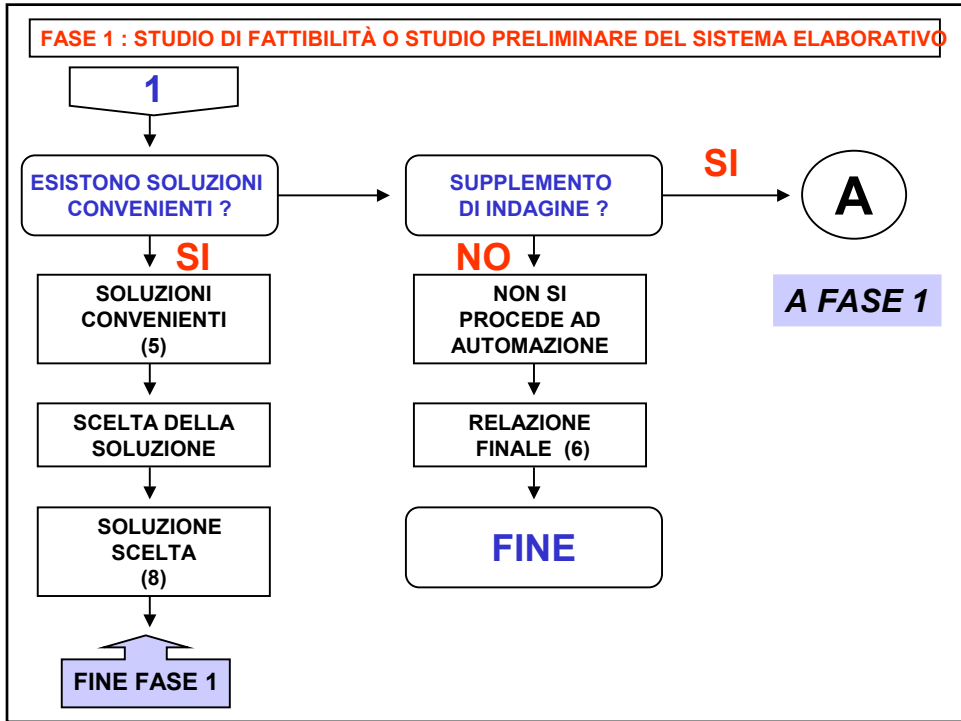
FASE 1 : STUDIO DI FATTIBILITÀ O STUDIO PRELIMINARE DEL SISTEMA ELABORATIVO

1

ESISTONO SOLUZIONI CONVENIENTI ?

SUPPLEMENTO DI INDAGINE ?

SI

A

SI

NO

SOLUZIONI CONVENIENTI (5)

NON SI PROCEDE AD AUTOMAZIONE

A FASE 1

SCELTA DELLA SOLUZIONE

RELAZIONE FINALE (6)

SOLUZIONE SCELTA (8)

FINE

FINE FASE 1